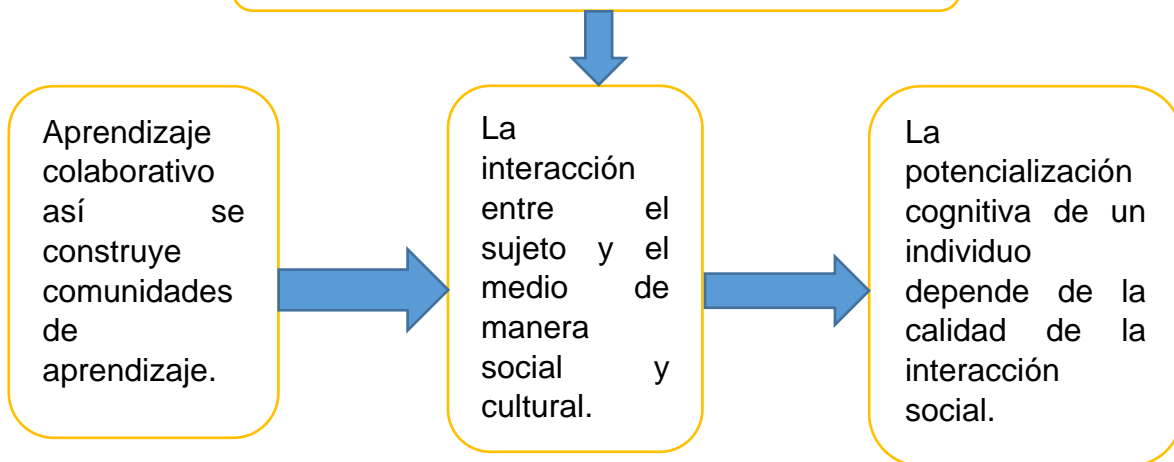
Aprendizaje colaborativo así se construye comunidades de aprendizaje.

La interacción entre el sujeto y el medio de manera social y cultural.

La potencialización cognitiva de un individuo depende de la calidad de la interacción social.